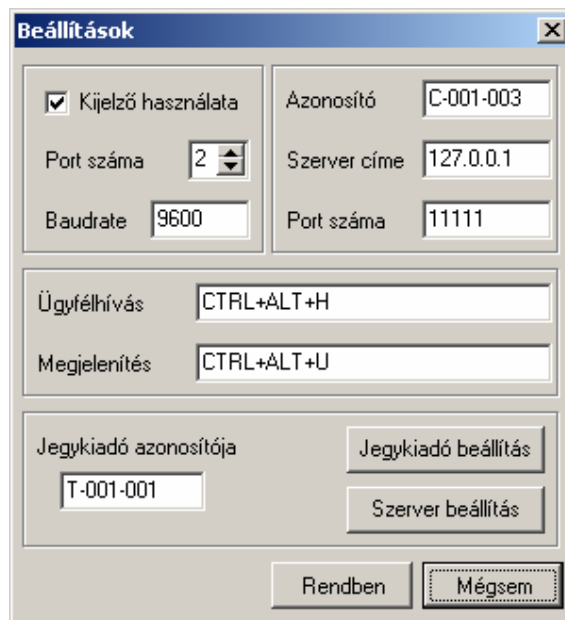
Beállítások

Kijelző használata

Port száma 2

Baudrate 9600

Azonosító C-001-003

Szerver címe 127.0.0.1

Port száma 11111

Ügyfélhívás CTRL+ALT+H

Megjelenítés CTRL+ALT+U

Jegykiadó azonosítója

T-001-001

Jegykiadó beállítás

Szerver beállítás

Rendben

Mégsem